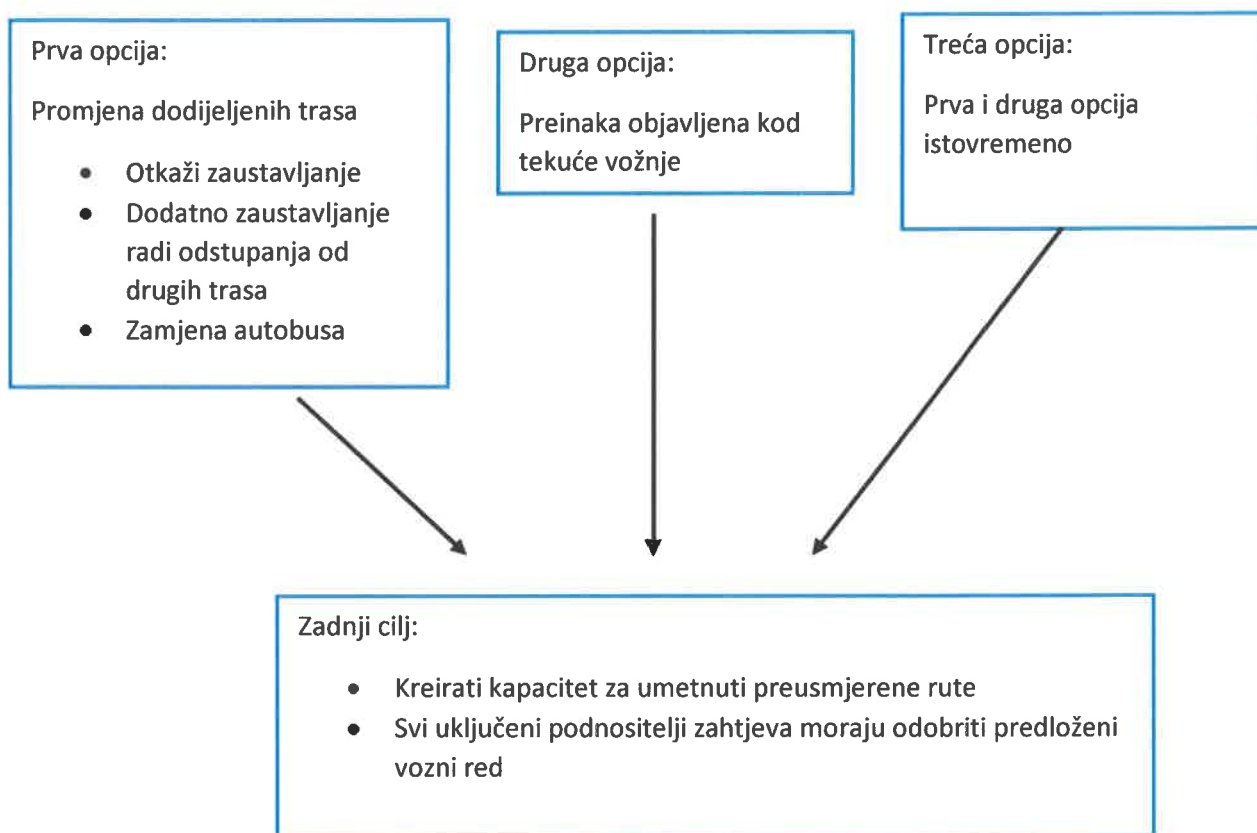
Prva opcija:

Promjena dodijeljenih trasa

- Otkaži zaustavljanje
- Dodatno zaustavljanje radi odstupanja od drugih trasa
- Zamjena autobusa

Druga opcija:

Preinaka objavljena kod tekuće vožnje

Treća opcija:

Prva i druga opcija istovremeno

Zadnji cilj:

- Kreirati kapacitet za umetnuti preusmjerene rute
- Svi uključeni podnositelji zahtjeva moraju odobriti predloženi vozni red